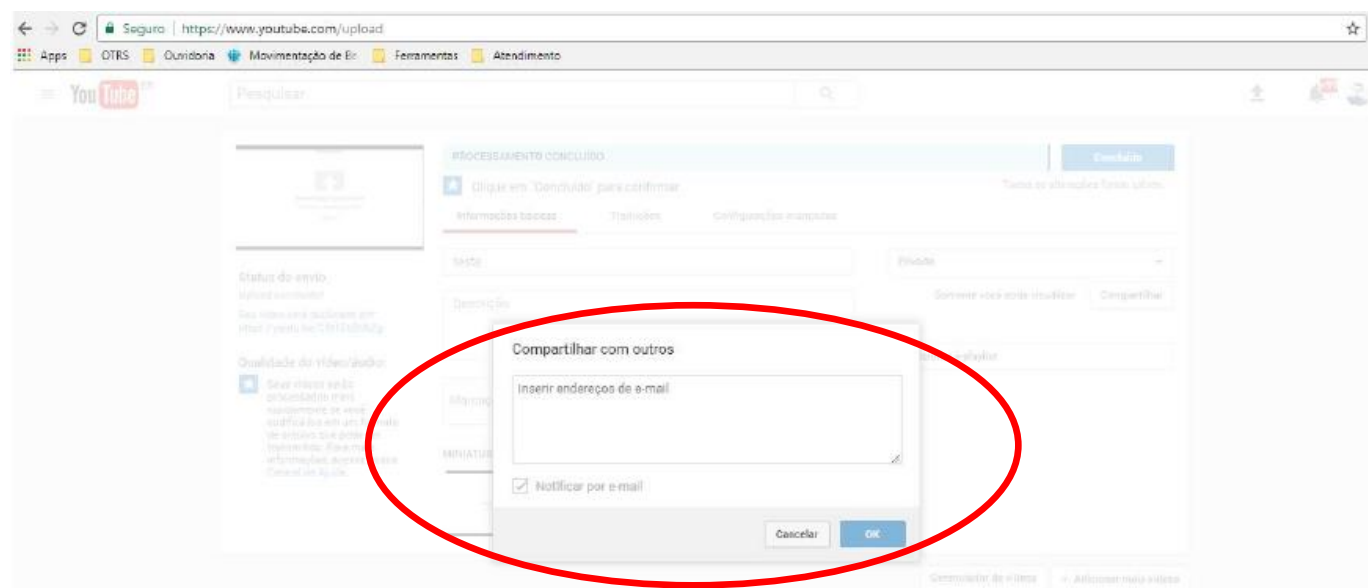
Seguro | https://www.youtube.com/upload

Apps OTRS Ouvidoria Movimentação de Bi Ferramentas Atendimento

YouTube BR

Pesquisar

PROCESSAMENTO CONCLUÍDO

Concluído

Clique em "Concluído" para confirmar

Todas as alterações foram salvas.

Informações básicas Traduções Configurações avançadas

Status do envio

Vídeo enviado

Seu vídeo será publicado em: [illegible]

Qualidade do vídeo/áudio

Seus vídeos serão processados mais rapidamente se você codificá-los em um formato de arquivo que possa ser transmitido. Para mais informações, acesse nossa Central de Ajuda.

Teste

Privado

Descrição

Somente você pode visualizar

Compartilhar

Marcações

MINIATURAS

Compartilhar com outros

Inserir endereços de e-mail

Notificar por e-mail

Cancelar

OK

Gerenciador de Vídeos

+ Adicionar mais vídeos